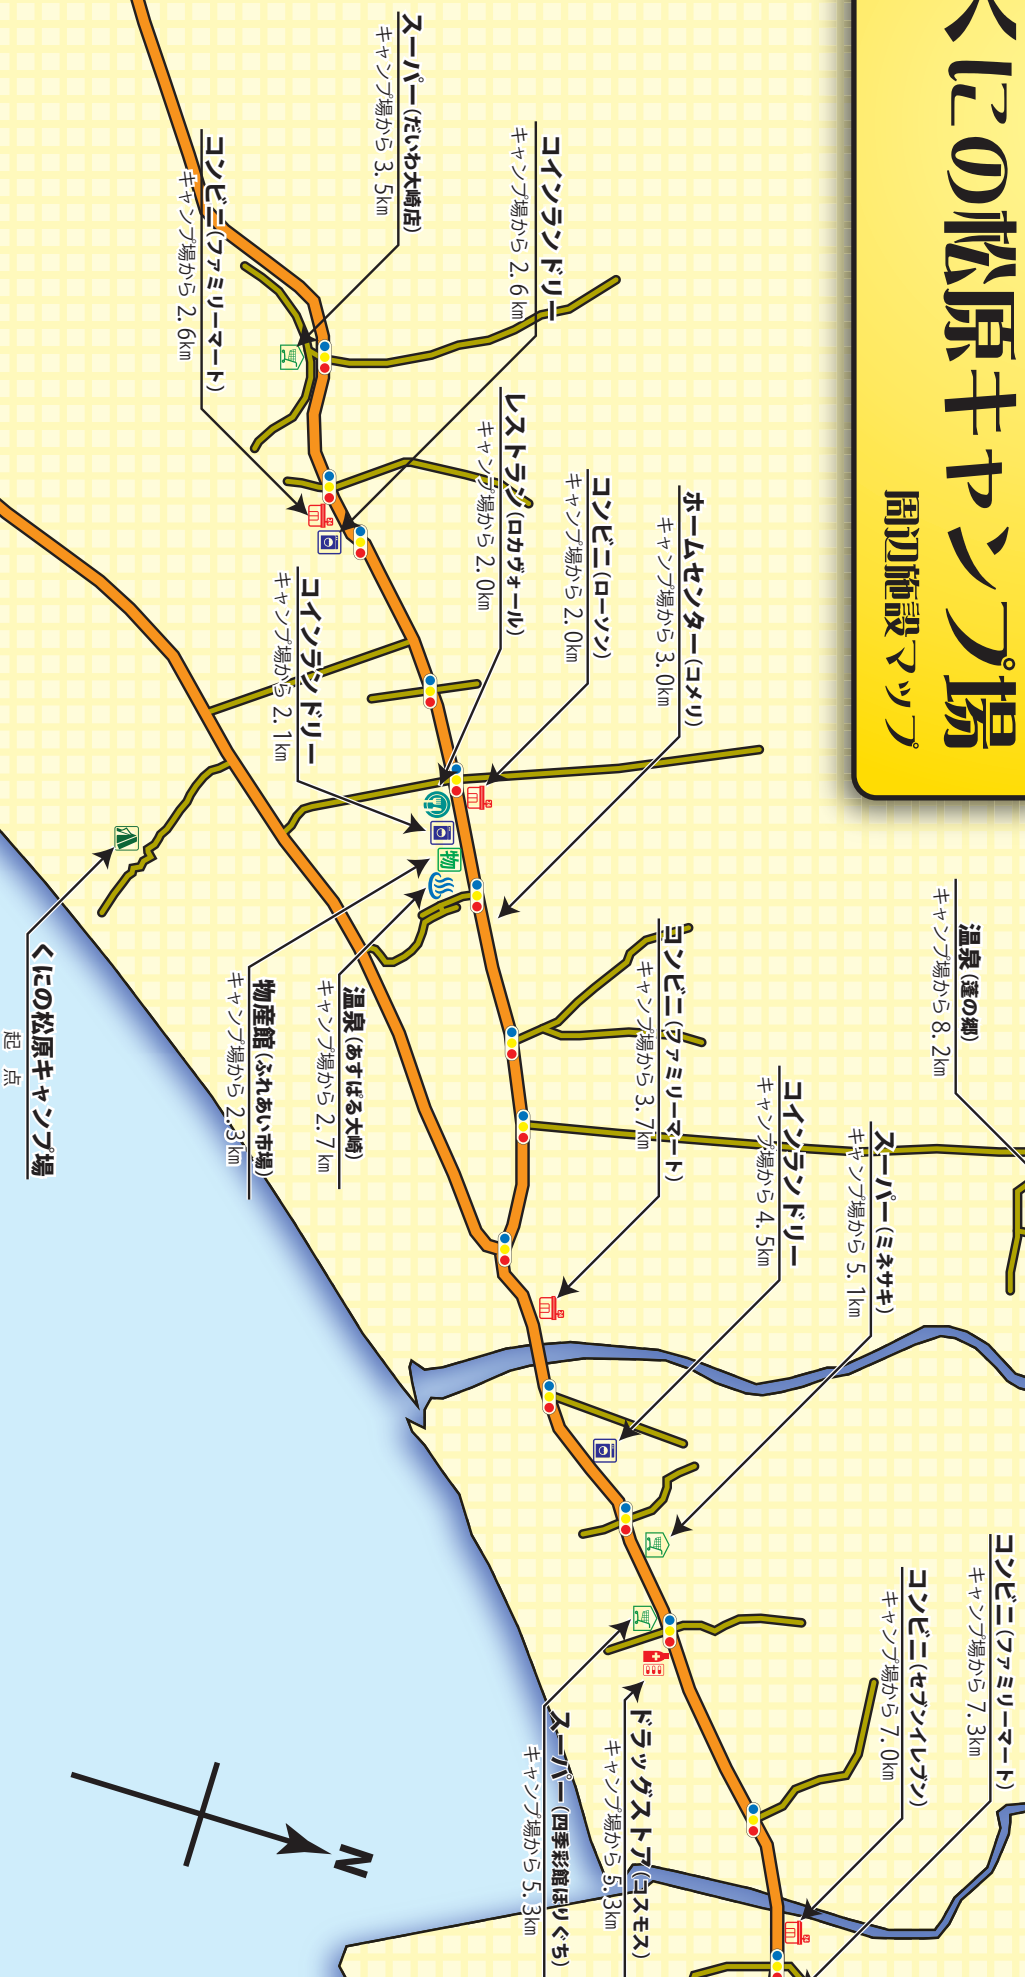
くにの松原キャンプ場
周辺施設マップ

温泉(蓬の郷)
キャンプ場から8.2km

スーパー(だいわ大崎店)
キャンプ場から3.5km

コインランドリー
キャンプ場から2.6km

コンビニ(ファミリーマート)
キャンプ場から2.6km

レストラン(ロカヴォール)
キャンプ場から2.0km

コンビニ(ローソン)
キャンプ場から2.0km

ホームセンター(コメリ)
キャンプ場から3.0km

コインランドリー
キャンプ場から2.1km

コンビニ(ファミリーマート)
キャンプ場から3.7km

コインランドリー
キャンプ場から4.5km

スーパー(ミネサキ)
キャンプ場から5.1km

温泉(あすぱる大崎)
キャンプ場から2.7km

物産館(ふれあい市場)
キャンプ場から2.3km

くにの松原キャンプ場
起点

コンビニ(ファミリーマート)
キャンプ場から7.3km

コンビニ(セブンイレブン)
キャンプ場から7.0km

ドラッグストア(コスモス)
キャンプ場から5.3km

スーパー(四季彩館ほりぐち)
キャンプ場から5.3km

物

N